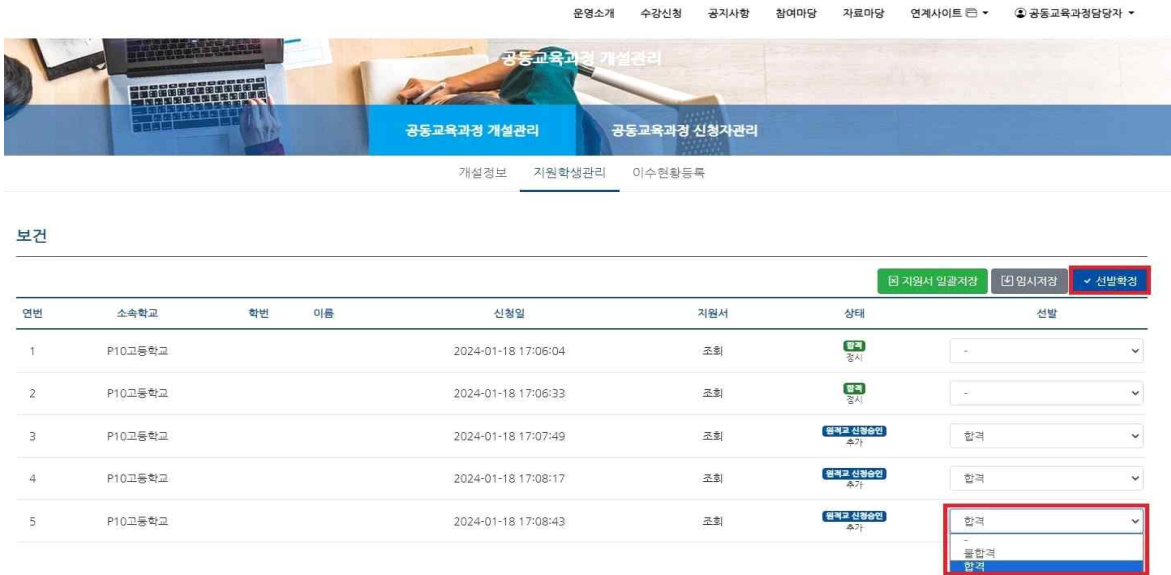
운영소개 수강신청 공지사항 참여마당 자료마당 연계사이트 ▾ 공동교육과정담당자 ▾

공동교육과정 개설관리

공동교육과정 개설관리 공동교육과정 신청자관리

개설정보 지원학생관리 이수현황등록

보건

지원서 일괄저장 임시저장 ✓ 선발확정

| 연번 | 소속학교 | 학번 | 이름 | 신청일 | 지원서 | 상태 | 선발 |
|---|---|---|---|---|---|---|---|
| 1 | P10고등학교 | | | 2024-01-18 17:06:04 | 조회 | 합격 정시 | - |
| 2 | P10고등학교 | | | 2024-01-18 17:06:33 | 조회 | 합격 정시 | - |
| 3 | P10고등학교 | | | 2024-01-18 17:07:49 | 조회 | 원적교 신청승인 추가 | 합격 |
| 4 | P10고등학교 | | | 2024-01-18 17:08:17 | 조회 | 원적교 신청승인 추가 | 합격 |
| 5 | P10고등학교 | | | 2024-01-18 17:08:43 | 조회 | 원적교 신청승인 추가 | 합격 |

-
불합격
합격